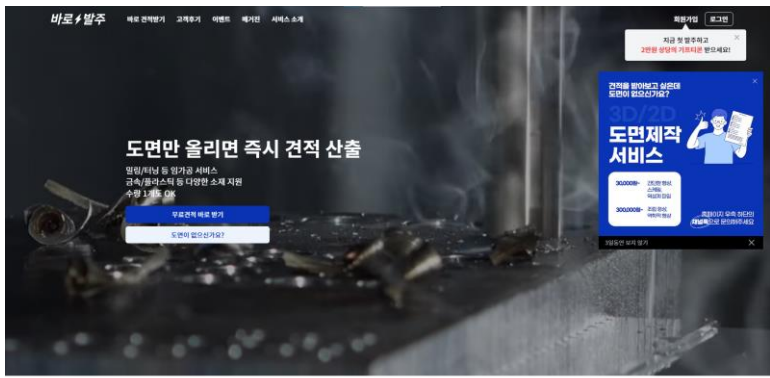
바로⚡발주 바로 견적받기 고객후기 이벤트 헤거전 서비스 소개

회원가입 로그인

지금 첫 발주하고 2만원 상당의 기프티콘 받으세요!

도면만 올리면 즉시 견적 산출

밀링/터닝 등 임가공 서비스
금속/플라스틱 등 다양한 소재 지원
수량 1개도 OK

무료견적 바로 받기

도면이 없으신가요?

견적을 받아보고 싶은데 도면이 없으신가요?

3D/2D
도면제작
서비스

300,000원~ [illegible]
300,000원~ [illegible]

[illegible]

3일동안 보지 않기